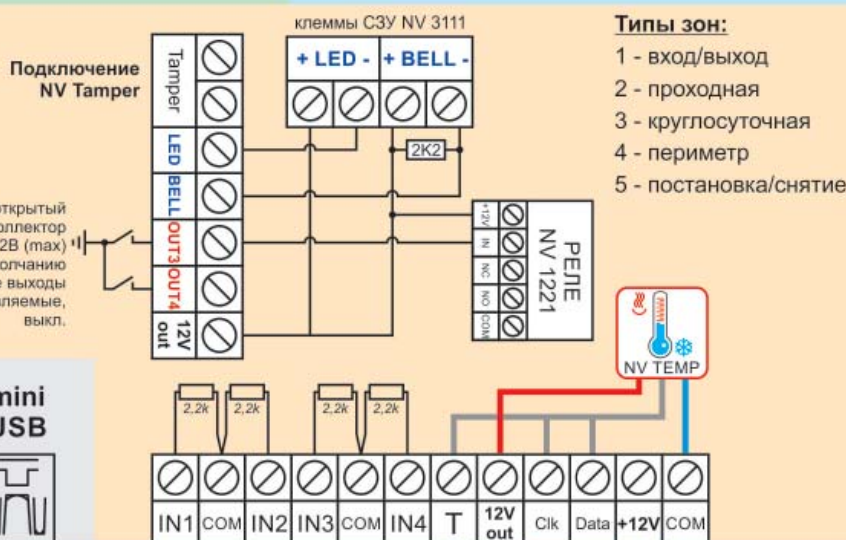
клеммы СЗУ NV 3111

+ LED - + BELL -

Типы зон:
1 - вход/выход
2 - проходная
3 - круглосуточная
4 - периметр
5 - постановка/снятие

Подключение NV Tamper

Tamper

LED
BELL
OUT3
OUT4
12V out

2K2

+12V
IN
NC
NO
COM

РЕЛЕ NV 1221

открытый оллектор 2В (max) олчанию е выходы ляемые, выкл.

mini USB

NV TEMP

2,2k 2,2k 2,2k 2,2k

IN1 COM IN2 IN3 COM IN4 T 12V out Clk Data +12V COM